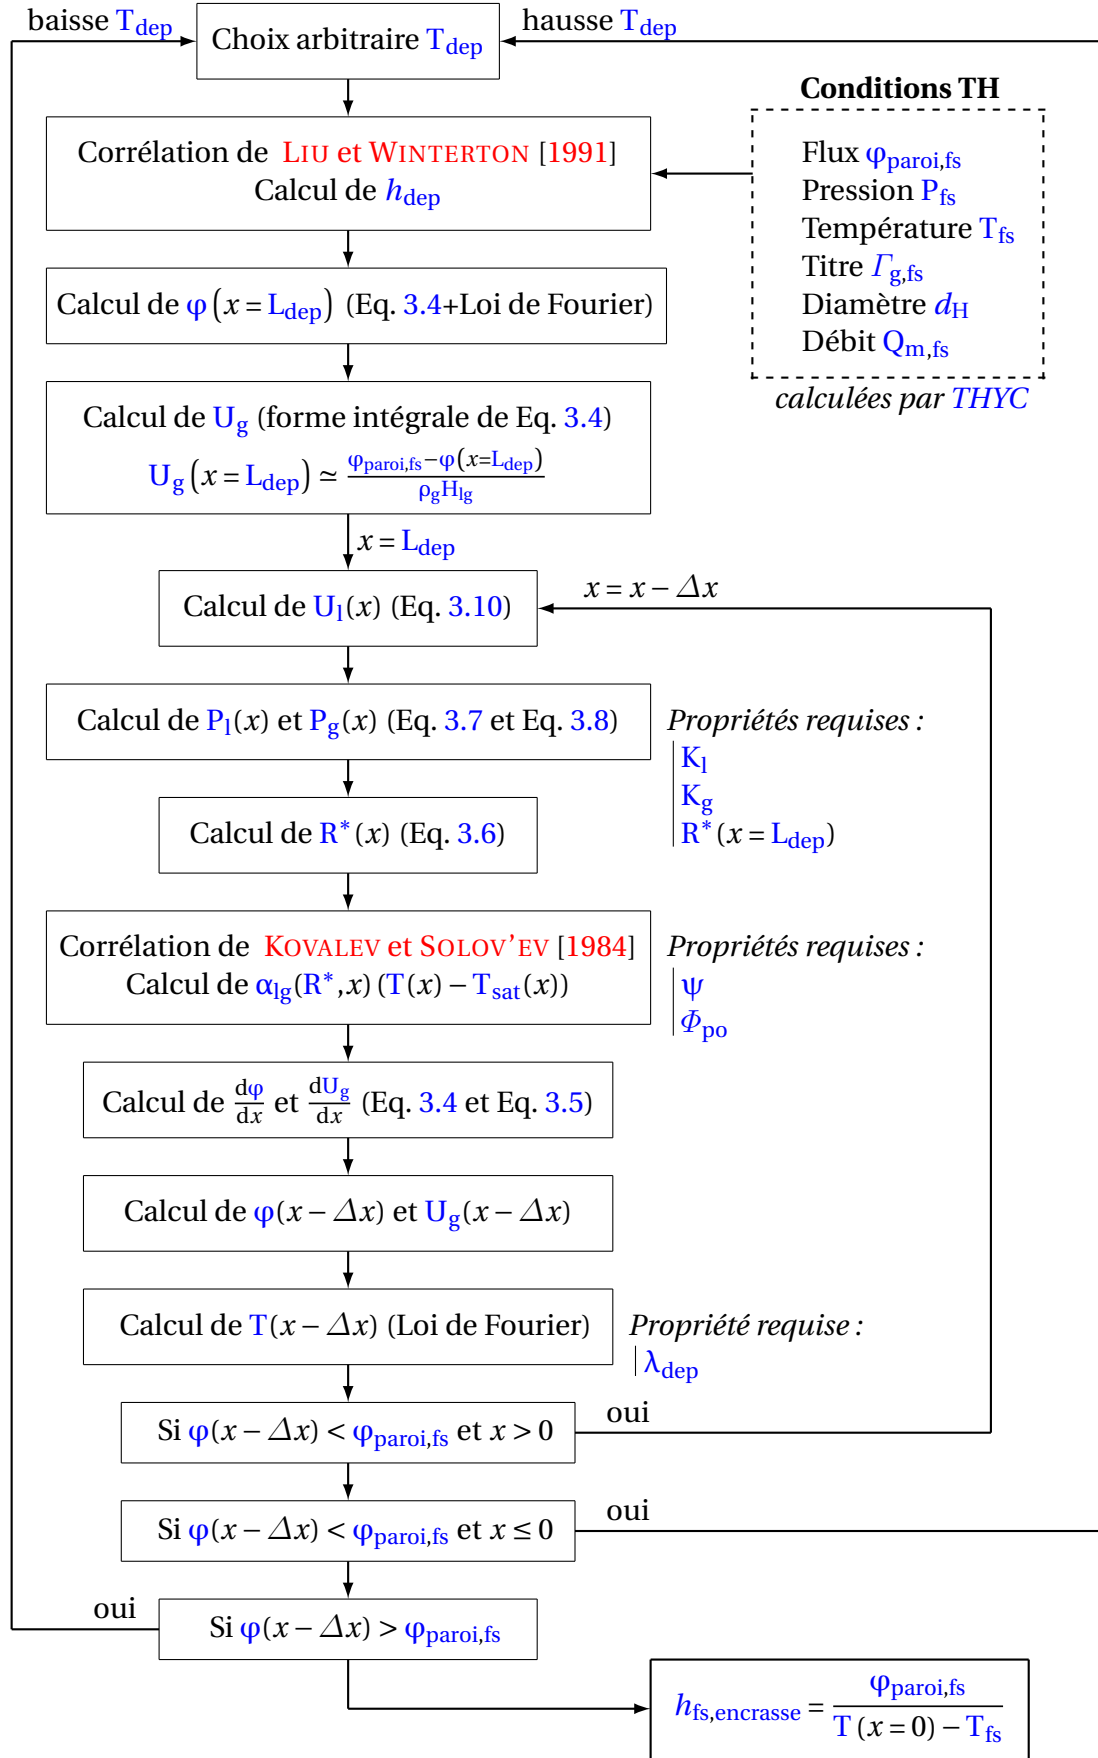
baisse $T_{dep}$

Choix arbitraire $T_{dep}$

hausse $T_{dep}$

Conditions TH

Flux $\varphi_{paroi,fs}$
Pression $P_{fs}$
Température $T_{fs}$
Titre $\Gamma_{g,fs}$
Diamètre $d_H$
Débit $Q_{m,fs}$

calculées par THYC

Corrélation de LIU et WINTERTON [1991]
Calcul de $h_{dep}$

Calcul de $\varphi(x = L_{dep})$ (Eq. 3.4+Loi de Fourier)

Calcul de $U_g$ (forme intégrale de Eq. 3.4)
$U_g(x = L_{dep}) \simeq \frac{\varphi_{paroi,fs} - \varphi(x=L_{dep})}{\rho_g H_{lg}}$

$x = L_{dep}$

Calcul de $U_l(x)$ (Eq. 3.10)

$x = x - \Delta x$

Calcul de $P_l(x)$ et $P_g(x)$ (Eq. 3.7 et Eq. 3.8)

Propriétés requises :
$K_l$
$K_g$
$R^*(x = L_{dep})$

Calcul de $R^*(x)$ (Eq. 3.6)

Corrélation de KOVALEV et SOLOV'EV [1984]
Calcul de $\alpha_{lg}(R^*, x)(T(x) - T_{sat}(x))$

Propriétés requises :
$\psi$
$\Phi_{po}$

Calcul de $\frac{d\varphi}{dx}$ et $\frac{dU_g}{dx}$ (Eq. 3.4 et Eq. 3.5)

Calcul de $\varphi(x - \Delta x)$ et $U_g(x - \Delta x)$

Calcul de $T(x - \Delta x)$ (Loi de Fourier)

Propriété requise :
$\lambda_{dep}$

Si $\varphi(x - \Delta x) < \varphi_{paroi,fs}$ et $x > 0$

oui

Si $\varphi(x - \Delta x) < \varphi_{paroi,fs}$ et $x \leq 0$

oui

oui

Si $\varphi(x - \Delta x) > \varphi_{paroi,fs}$

$h_{fs,encrasse} = \frac{\varphi_{paroi,fs}}{T(x=0) - T_{fs}}$